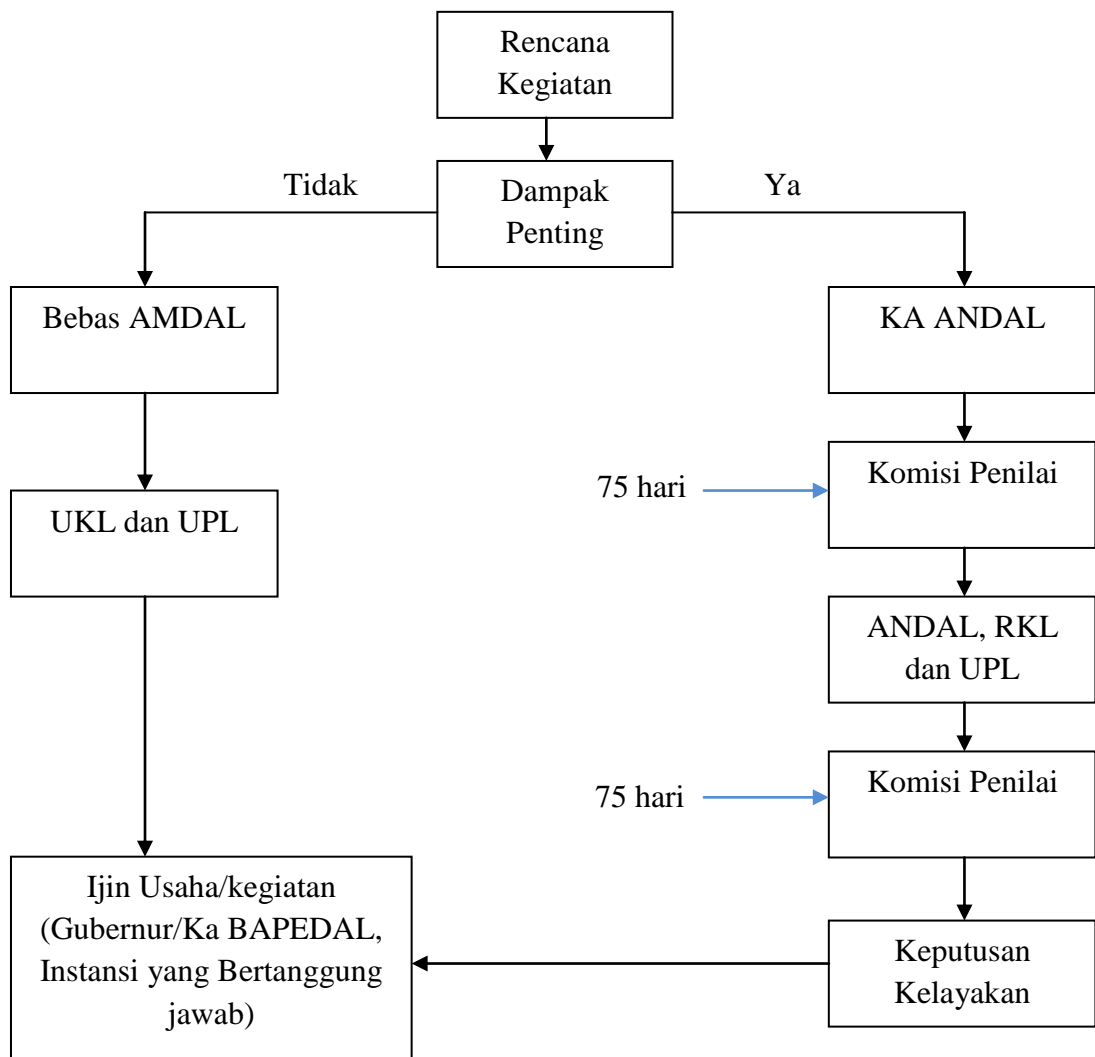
Rencana Kegiatan

Tidak

Dampak Penting

Ya

Bebas AMDAL

KA ANDAL

75 hari

Komisi Penilai

UKL dan UPL

ANDAL, RKL dan UPL

75 hari

Komisi Penilai

Ijin Usaha/kegiatan (Gubernur/Ka BAPEDAL, Instansi yang Bertanggung jawab)

Keputusan Kelayakan